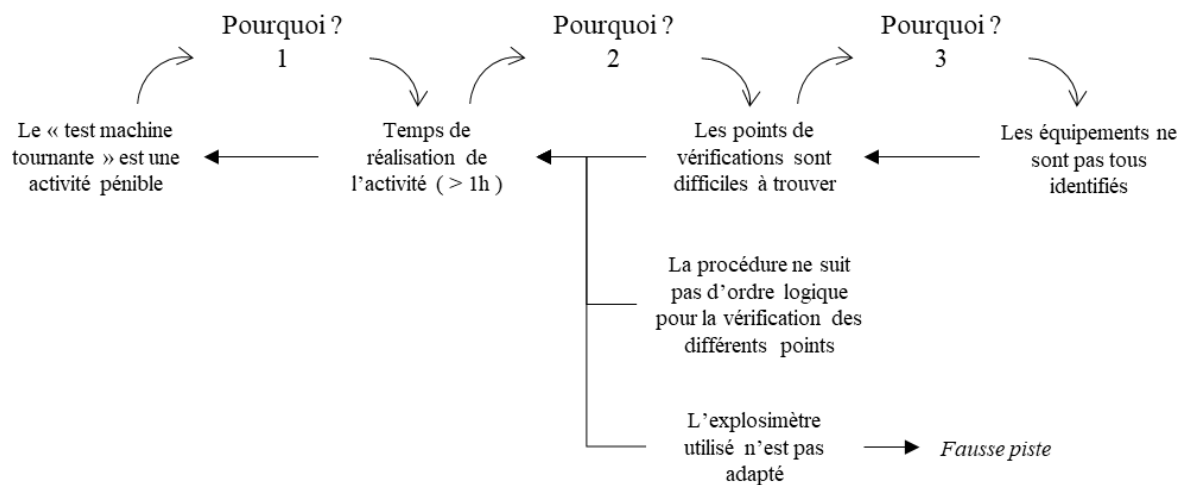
Pourquoi ?
1

Pourquoi ?
2

Pourquoi ?
3

Le « test machine tournante » est une activité pénible

Temps de réalisation de l'activité ( > 1h )

Les points de vérifications sont difficiles à trouver

Les équipements ne sont pas tous identifiés

La procédure ne suit pas d'ordre logique pour la vérification des différents points

L'explosimètre utilisé n'est pas adapté

Fausse piste